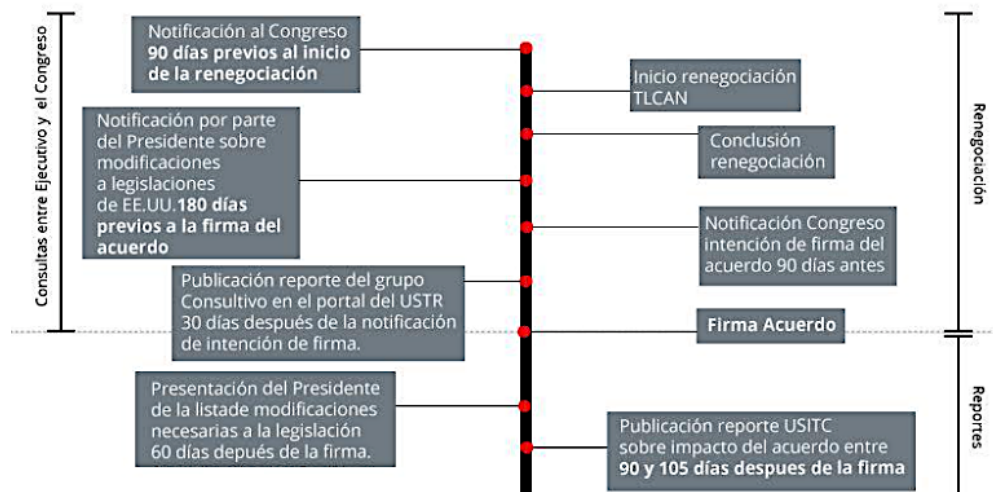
Consultas entre Ejecutivo y el Congreso

Notificación al Congreso **90 días previos al inicio de la renegociación**

Inicio renegociación TLCAN

Notificación por parte del Presidente sobre modificaciones a legislaciones de EE.UU.**180 días previos a la firma del acuerdo**

Conclusión renegociación

Notificación Congreso intención de firma del acuerdo 90 días antes

Publicación reporte del grupo Consultivo en el portal del USTR 30 días después de la notificación de intención de firma.

**Firma Acuerdo**

Renegociación

Presentación del Presidente de la listade modificaciones necesarias a la legislación 60 días depués de la firma.

Publicación reporte USITC sobre impacto del acuerdo entre **90 y 105 días despues de la firma**

Reportes